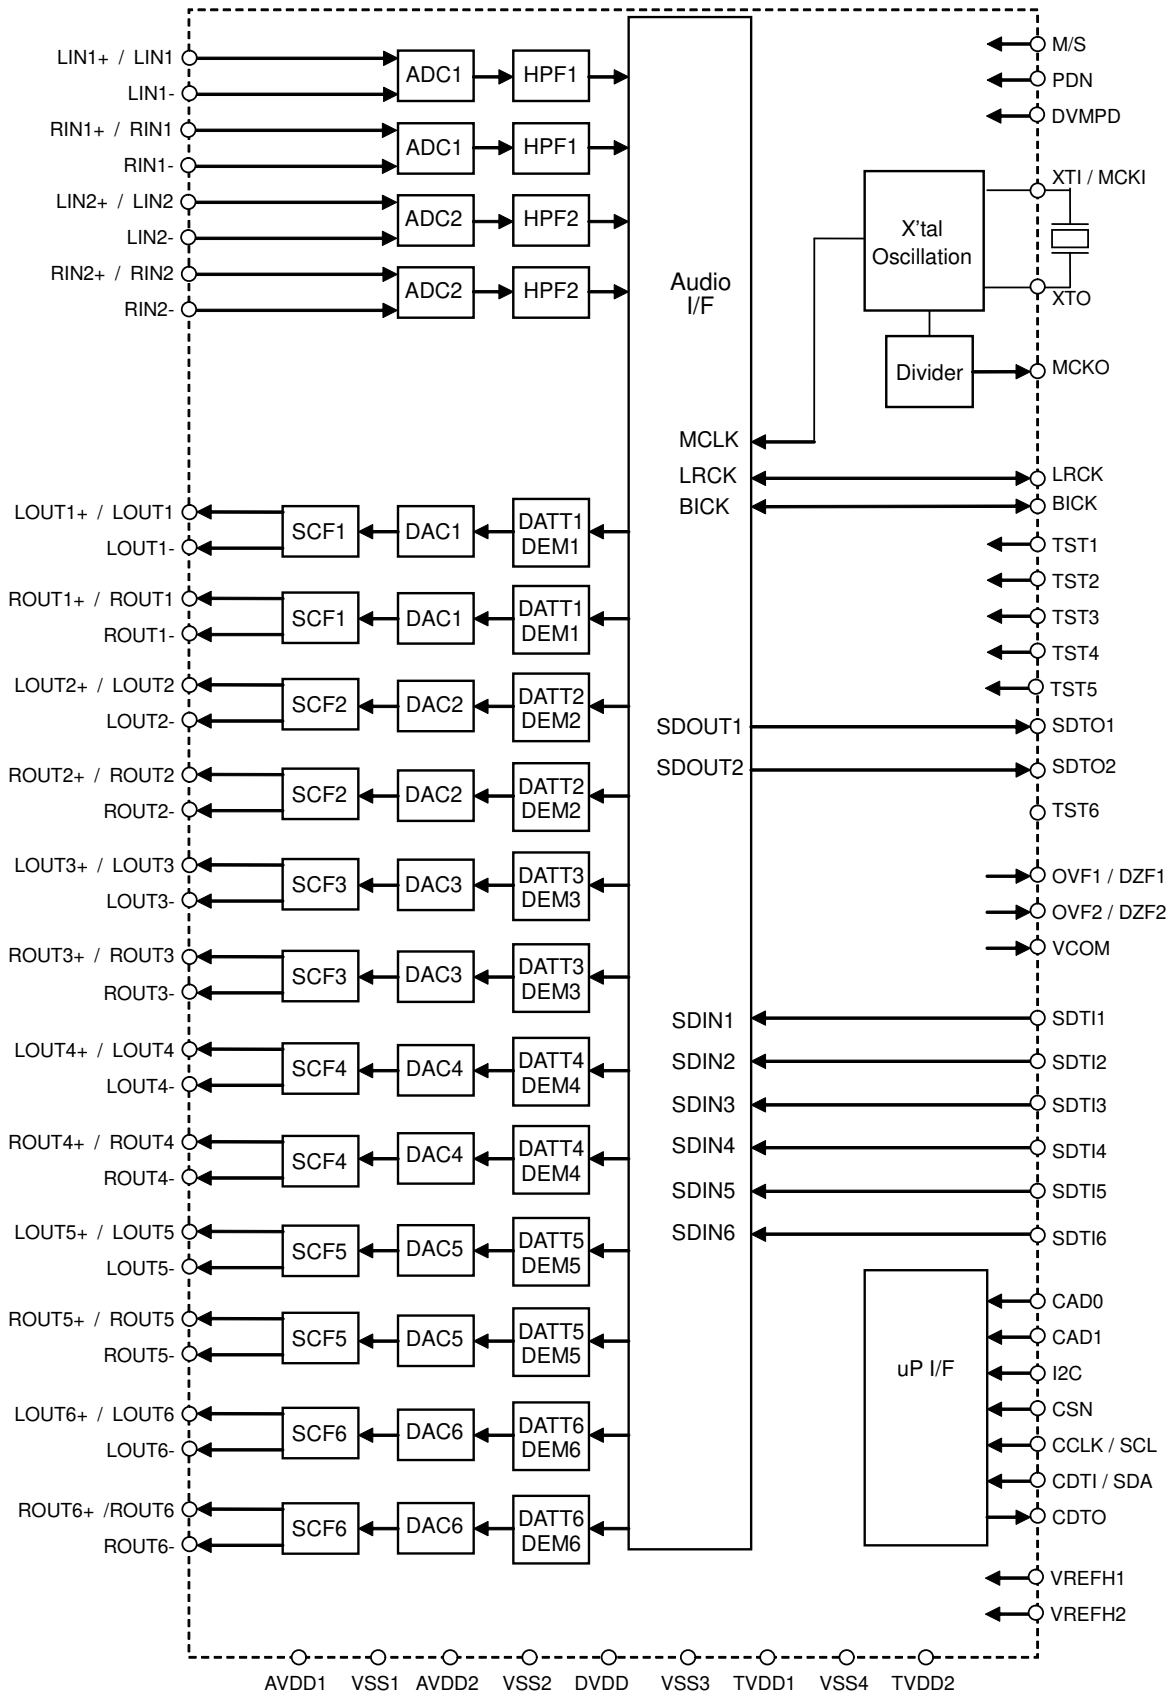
LIN1+ / LIN1
LIN1-
RIN1+ / RIN1
RIN1-
LIN2+ / LIN2
LIN2-
RIN2+ / RIN2
RIN2-

ADC1 HPF1
ADC1 HPF1
ADC2 HPF2
ADC2 HPF2

Audio I/F

MCLK
LRCK
BICK

M/S
PDN
DVMPD
XTI / MCKI
X'tal Oscillation
XTO
Divider
MCKO
LRCK
BICK
TST1
TST2
TST3
TST4
TST5

LOUT1+ / LOUT1
LOUT1-
SCF1 DAC1 DATT1 DEM1
ROUT1+ / ROUT1
ROUT1-
SCF1 DAC1 DATT1 DEM1
LOUT2+ / LOUT2
LOUT2-
SCF2 DAC2 DATT2 DEM2
ROUT2+ / ROUT2
ROUT2-
SCF2 DAC2 DATT2 DEM2
LOUT3+ / LOUT3
LOUT3-
SCF3 DAC3 DATT3 DEM3
ROUT3+ / ROUT3
ROUT3-
SCF3 DAC3 DATT3 DEM3
LOUT4+ / LOUT4
LOUT4-
SCF4 DAC4 DATT4 DEM4
ROUT4+ / ROUT4
ROUT4-
SCF4 DAC4 DATT4 DEM4
LOUT5+ / LOUT5
LOUT5-
SCF5 DAC5 DATT5 DEM5
ROUT5+ / ROUT5
ROUT5-
SCF5 DAC5 DATT5 DEM5
LOUT6+ / LOUT6
LOUT6-
SCF6 DAC6 DATT6 DEM6
ROUT6+ /ROUT6
ROUT6-
SCF6 DAC6 DATT6 DEM6

SDOUT1
SDOUT2
SDTO1
SDTO2
TST6
OVF1 / DZF1
OVF2 / DZF2
VCOM

SDIN1
SDIN2
SDIN3
SDIN4
SDIN5
SDIN6
SDTI1
SDTI2
SDTI3
SDTI4
SDTI5
SDTI6

uP I/F
CAD0
CAD1
I2C
CSN
CCLK / SCL
CDTI / SDA
CDTO
VREFH1
VREFH2

AVDD1 VSS1 AVDD2 VSS2 DVDD VSS3 TVDD1 VSS4 TVDD2